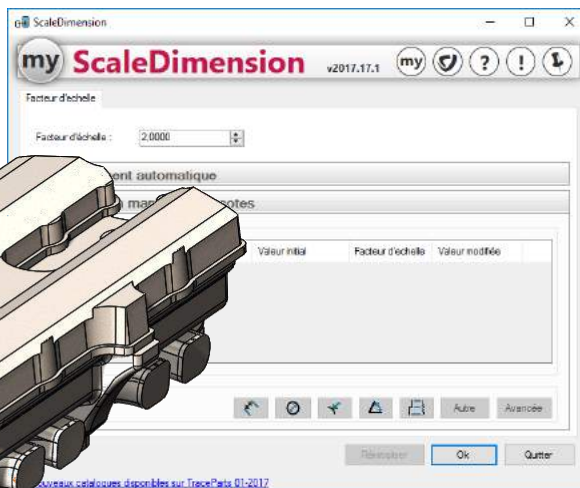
ScaleDimension

my ScaleDimension v2017.17.1

Facteur d'échelle

Facteur d'échelle : 2,0000

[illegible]ent automatique

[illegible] ma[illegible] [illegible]otes

| Valeur initial | Facteur d'échelle | Valeur modifiée |
|---|---|---|

Autre Avancée

Réinitialiser Ok Quitter

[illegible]ouveaux catalogues disponibles sur TraceParts 01-2017